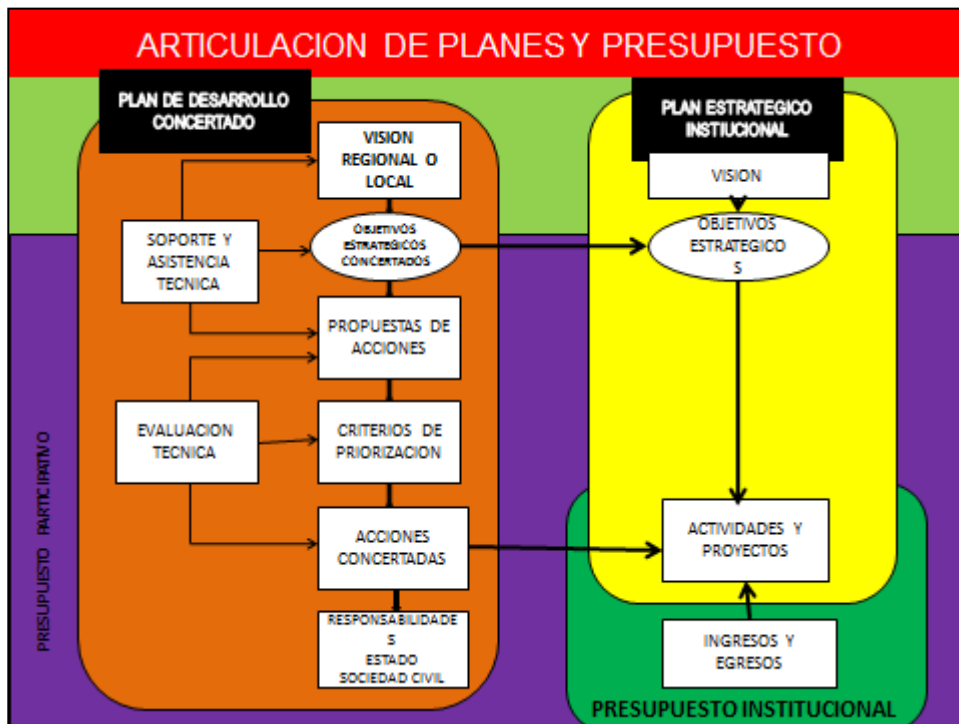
ARTICULACION DE PLANES Y PRESUPUESTO

PLAN DE DESARROLLO CONCERTADO

VISION REGIONAL O LOCAL

SOPORTE Y ASISTENCIA TECNICA

OBJETIVOS ESTRATEGICOS CONCERTADOS

PROPUESTAS DE ACCIONES

EVALUACION TECNICA

CRITERIOS DE PRIORIZACION

ACCIONES CONCERTADAS

RESPONSABILIDADES ESTADO SOCIEDAD CIVIL

PLAN ESTRATEGICO INSTIUCIONAL

VISION

OBJETIVOS ESTRATEGICOS

ACTIVIDADES Y PROYECTOS

INGRESOS Y EGRESOS

PRESUPUESTO INSTITUCIONAL

PRESUPUESTO PARTICIPATIVO